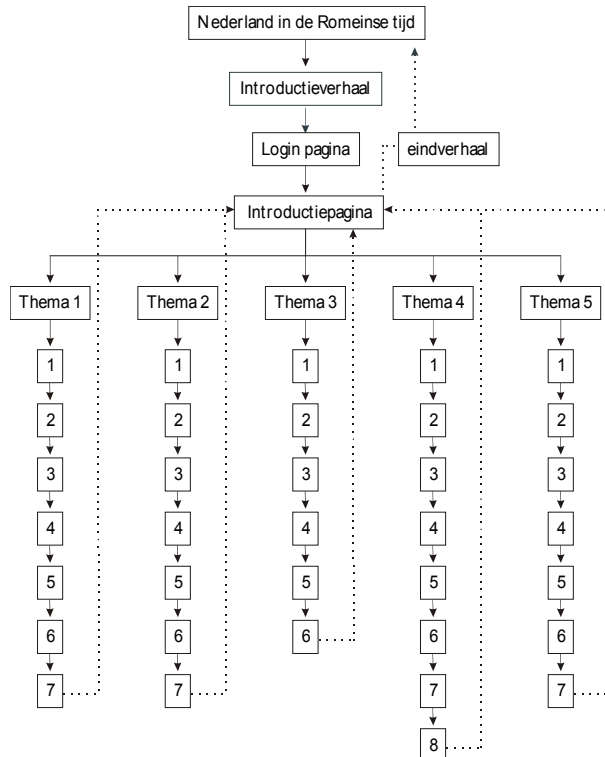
Nederland in de Romeinse tijd

Introductieverhaal

Login pagina

eindverhaal

Introductiepagina

Thema 1

1
2
3
4
5
6
7

Thema 2

1
2
3
4
5
6
7

Thema 3

1
2
3
4
5
6

Thema 4

1
2
3
4
5
6
7
8

Thema 5

1
2
3
4
5
6
7